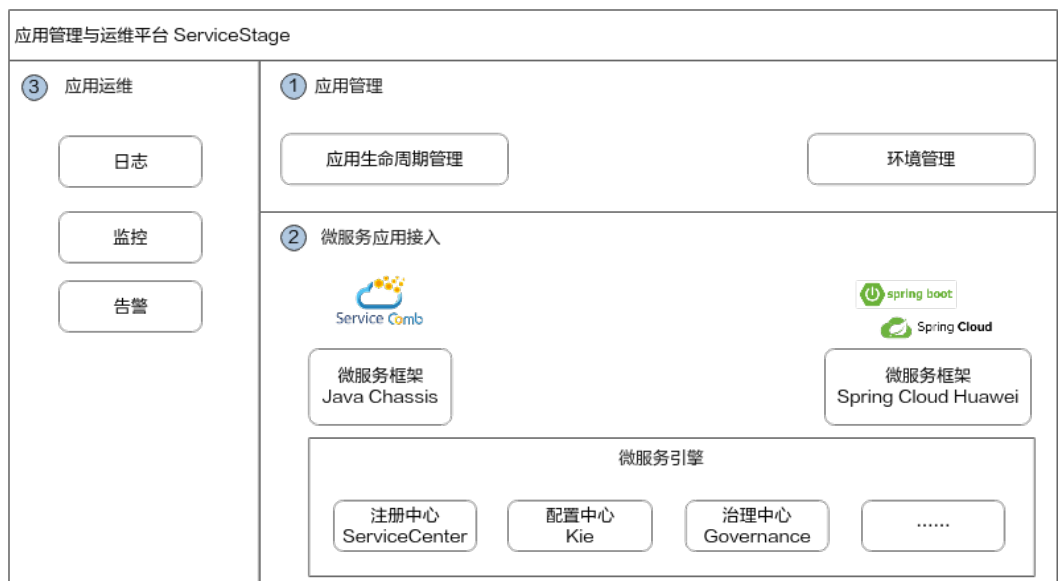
应用管理与运维平台 ServiceStage

3 应用运维

日志

监控

告警

1 应用管理

应用生命周期管理

环境管理

2 微服务应用接入

Service Comb

spring boot

Spring Cloud

微服务框架 Java Chassis

微服务框架 Spring Cloud Huawei

微服务引擎

注册中心 ServiceCenter

配置中心 Kie

治理中心 Governance

......